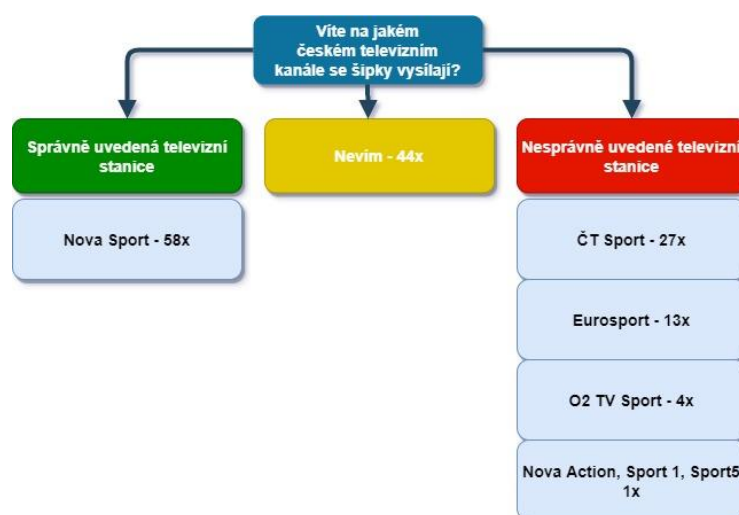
Víte na jakém českém televizním kanále se šipky vysílají?

Správně uvedená televizní stanice

Nova Sport - 58x

Nevím - 44x

Nesprávně uvedené televizní stanice

ČT Sport - 27x

Eurosport - 13x

O2 TV Sport - 4x

Nova Action, Sport 1, Sport5 1x